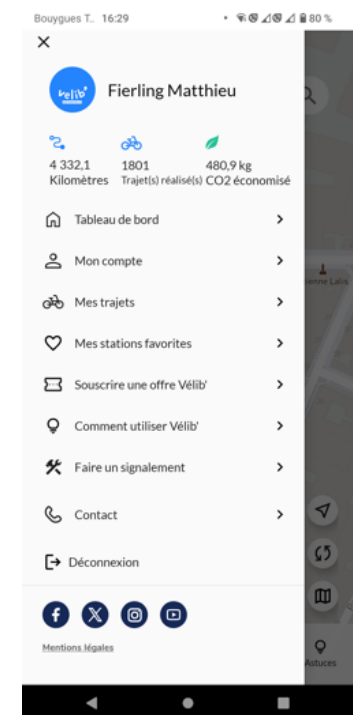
Bouygues T.. 16:29

80 %

×

vélib'

Fierling Matthieu

4 332,1 Kilomètres

1801 Trajet(s) réalisé(s)

480,9 kg CO2 économisé

Tableau de bord

Mon compte

Mes trajets

Mes stations favorites

Souscrire une offre Vélib'

Comment utiliser Vélib'

Faire un signalement

Contact

Déconnexion

Mentions légales

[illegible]enne Lalis

Astuces